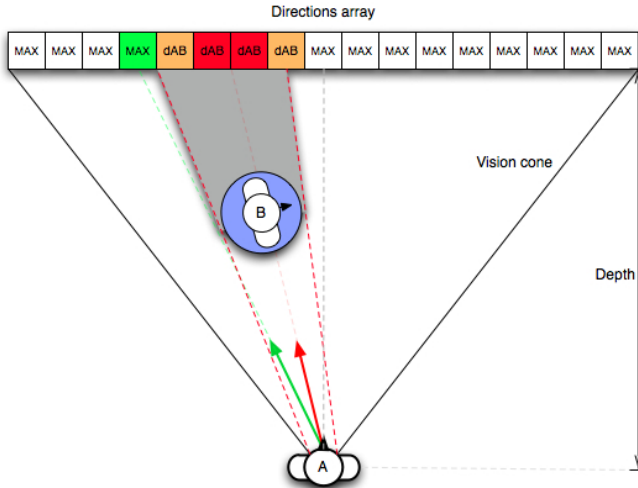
Directions array

| MAX | MAX | MAX | MAX | dAB | dAB | dAB | dAB | MAX | MAX | MAX | MAX | MAX | MAX | MAX | MAX | MAX |
|---|---|---|---|---|---|---|---|---|---|---|---|---|---|---|---|---|

Vision cone

B

Depth

A